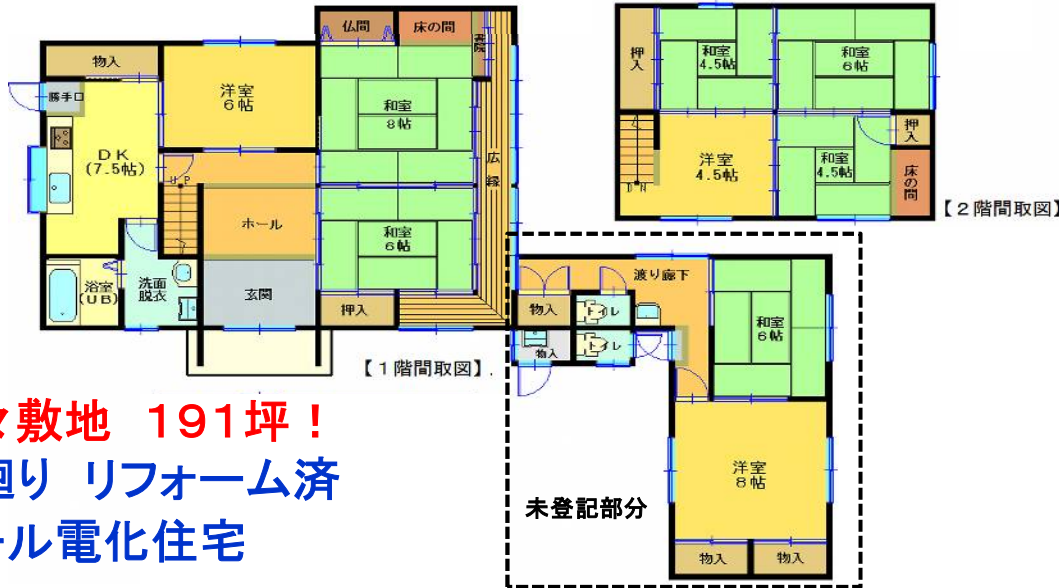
物入
勝手口
DK
(7.5帖)
洋室
6帖
仏間
床の間
書院
和室
8帖
広縁
ホール
和室
6帖
浴室
(UB)
洗面
脱衣
玄関
押入
UP
【1階間取図】
押入
和室
4.5帖
和室
6帖
押入
洋室
4.5帖
和室
4.5帖
床の間
DN
【2階間取図】
渡り廊下
物入
トイレ
物入
トイレ
和室
6帖
洋室
8帖
物入
物入
未登記部分
ゝ敷地 191坪!
廻り リフォーム済
ール電化住宅